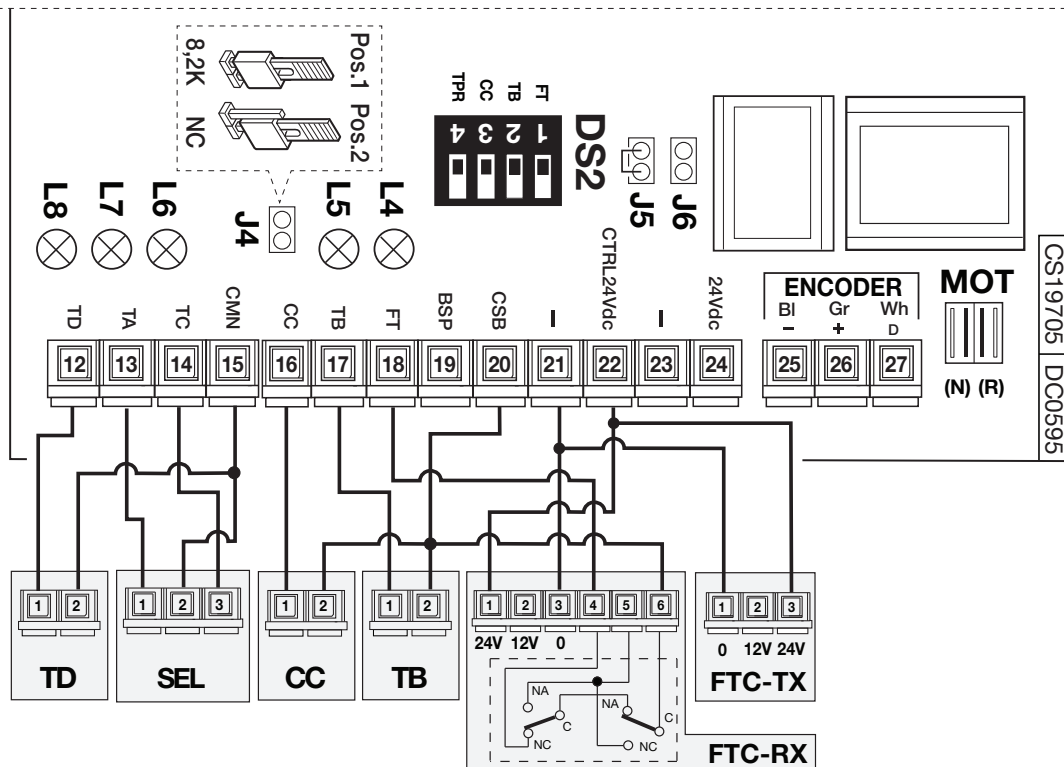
8,2K Pos.1
NC Pos.2
J4
TPR CC TB FT
4 3 2 1
DS2
J5
J6
L8 L7 L6 L5 L4
TD TA TC CMN CC TB FT BSP CSB – CTRL24Vdc – 24Vdc
ENCODER
Bl Gr Wh
– + D
MOT
12 13 14 15 16 17 18 19 20 21 22 23 24 25 26 27
(N) (R)
CS19705 DC0595
1 2
TD
1 2 3
SEL
1 2
CC
1 2
TB
1 2 3 4 5 6
24V 12V 0
NA C NC NA C NC
FTC-RX
1 2 3
0 12V 24V
FTC-TX